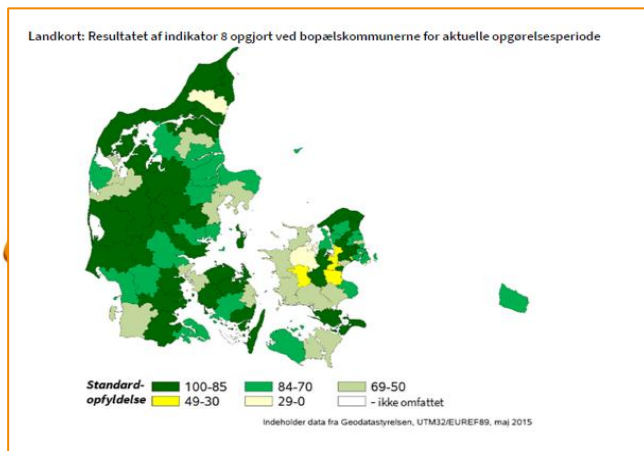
Landkort: Resultatet af indikator 8 opgjort ved bopælskommunerne for aktuelle opgørelsesperiode

Standard-opfyldelse

100-85

84-70

69-50

49-30

29-0

- ikke omfattet

Indeholder data fra Geodatastyrelsen, UTM32/EUREF89, maj 2015